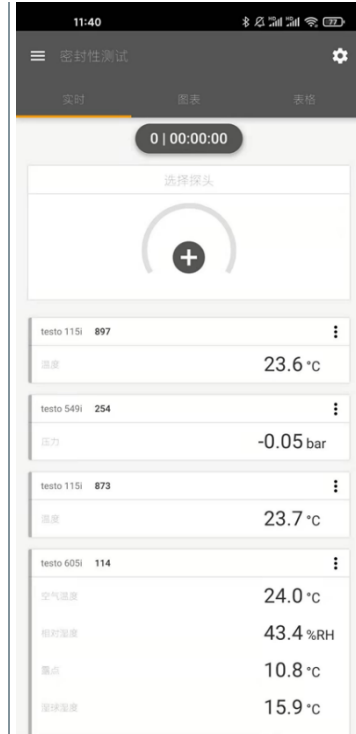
11:40

密封性测试

实时 图表 表格

0 | 00:00:00

选择探头

testo 115i 897
温度 23.6 °C

testo 549i 254
压力 -0.05 bar

testo 115i 873
温度 23.7 °C

testo 605i 114
空气温度 24.0 °C
相对湿度 43.4 %RH
露点 10.8 °C
湿球温度 15.9 °C